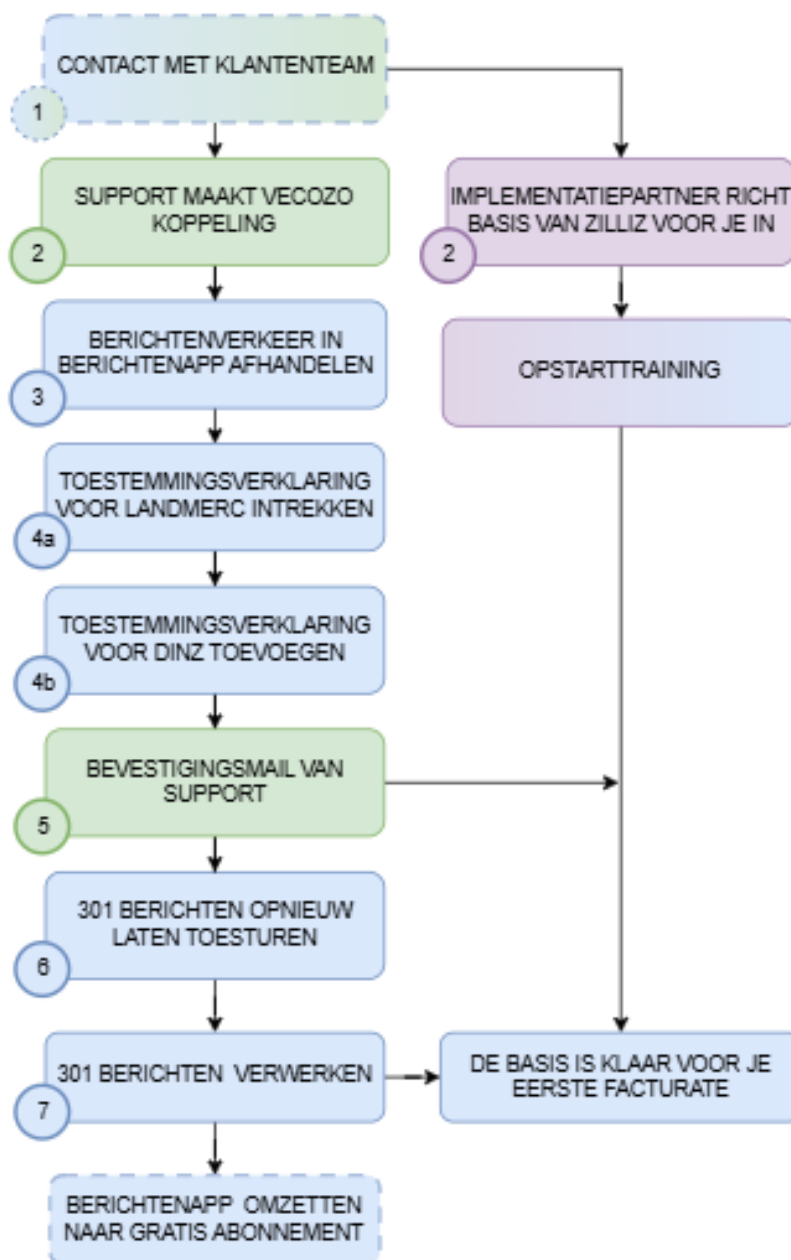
CONTACT MET KLANTENTEAM
1

SUPPORT MAAKT VECOZO KOPPELING
2

IMPLEMENTATIEPARTNER RICHT BASIS VAN ZILLIZ VOOR JE IN
2

BERICHTENVERKEER IN BERICHTENAPP AFHANDELEN
3

OPSTARTTRAINING

TOESTEMMINGSVERKLARING VOOR LANDMERC INTREKKEN
4a

TOESTEMMINGSVERKLARING VOOR DINZ TOEVOEGEN
4b

BEVESTIGINGSMAIL VAN SUPPORT
5

301 BERICHTEN OPNIEUW LATEN TOESTUREN
6

301 BERICHTEN VERWERKEN
7

DE BASIS IS KLAAR VOOR JE EERSTE FACTURATE

BERICHTENAPP OMZETTEN NAAR GRATIS ABONNEMENT